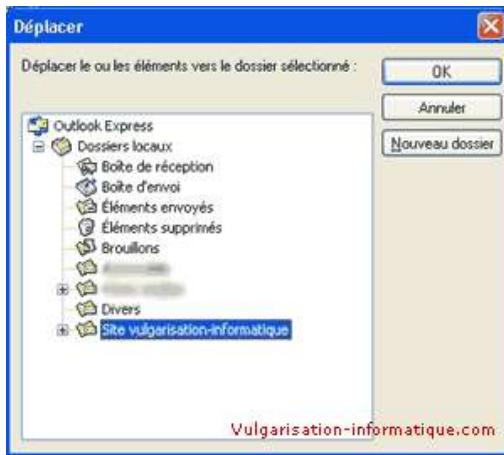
Déplacer

Déplacer le ou les éléments vers le dossier sélectionné :

OK

Annuler

Nouveau dossier

Outlook Express
Dossiers locaux
Boîte de réception
Boîte d'envoi
Éléments envoyés
Éléments supprimés
Brouillons
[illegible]
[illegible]
Divers
Site vulgarisation-informatique

Vulgarisation-informatique.com